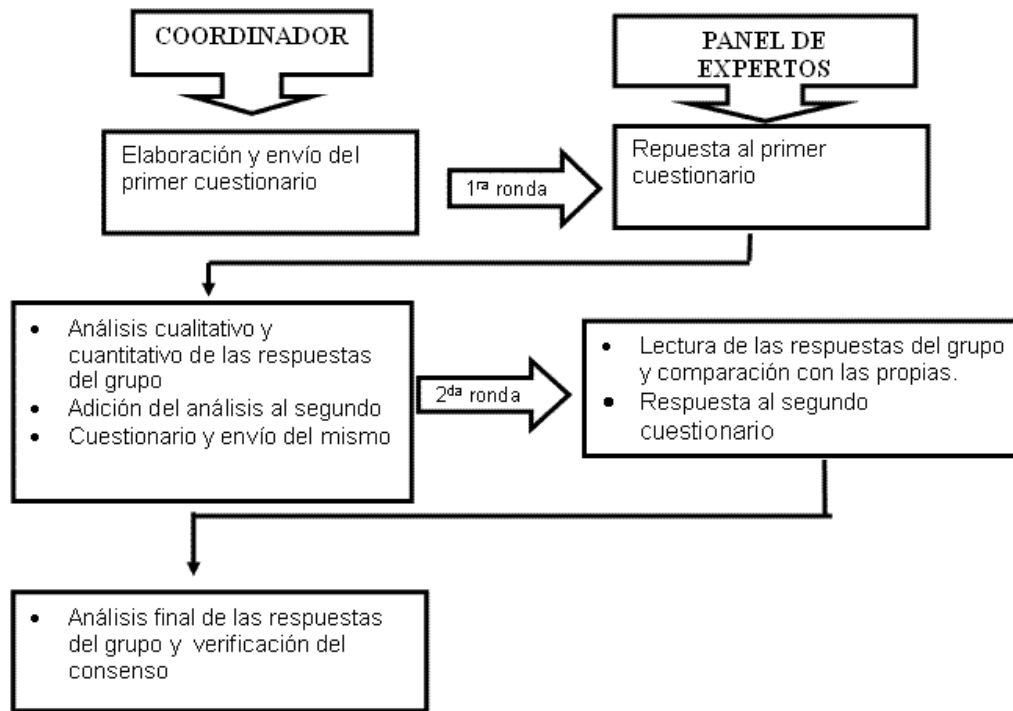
COORDINADOR

PANEL DE EXPERTOS

Elaboración y envío del primer cuestionario

1$^{ra}$ ronda

Repuesta al primer cuestionario

- Análisis cualitativo y cuantitativo de las respuestas del grupo
- Adición del análisis al segundo
- Cuestionario y envío del mismo

2$^{da}$ ronda

- Lectura de las respuestas del grupo y comparación con las propias.
- Respuesta al segundo cuestionario

- Análisis final de las respuestas del grupo y verificación del consenso